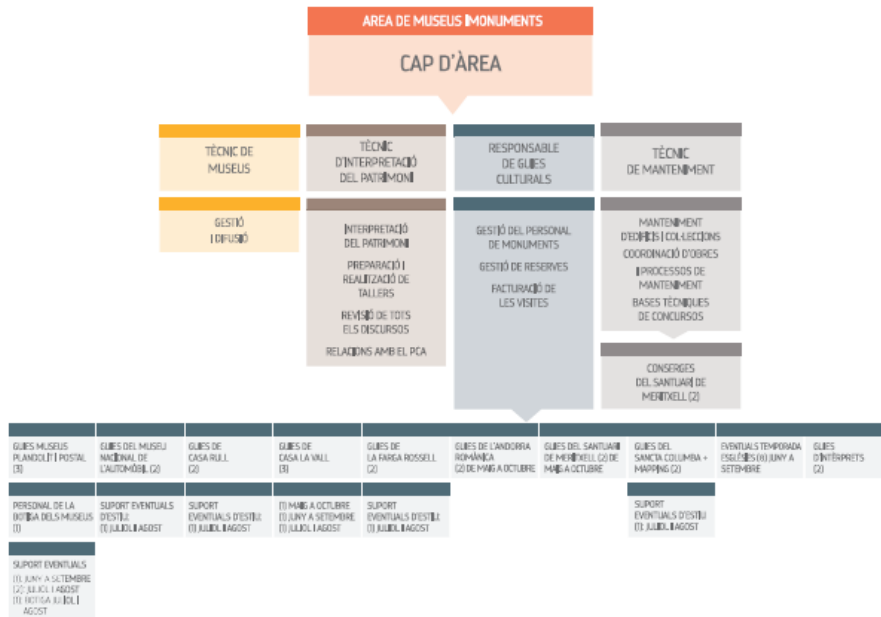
AREA DE MUSEUS I MONUMENTS

CAP D'ÀREA

TÈCNIC DE MUSEUS

GESTIÓ I DIFUSIÓ

TÈCNIC D'INTERPRETACIÓ DEL PATRIMONI

INTERPRETACIÓ DEL PATRIMONI

PREPARACIÓ I REALITZACIÓ DE TALLERS

REVISIÓ DE TOTS ELS DISCURSOS

RELACIONS AMB EL PCA

RESPONSABLE DE GUIES CULTURALS

GESTIÓ DEL PERSONAL DE MONUMENTS

GESTIÓ DE RESERVES

FACTURACIÓ DE LES VISITES

TÈCNIC DE MANTENIMENT

MANTENIMENT D'EDIFICIS I COL·LECCIONS

COORDINACIÓ D'OBRES

I PROCESSOS DE MANTENIMENT

BASES TÈCNIQUES DE CONCURSOS

CONSERGES DEL SANTUARI DE MERITXELL (2)

GUIES MUSEUS PLANDOLIT I POSTAL (3)

GUIES DEL MUSEU NACIONAL DE L'AUTOMÒBIL (2)

GUIES DE CASA RULL (2)

GUIES DE CASA LA VALL (3)

GUIES DE LA FARGA ROSSELL (2)

GUIES DE L'ANDORRA ROMÀNICA (2) DE MAIG A OCTUBRE

GUIES DEL SANTUARI DE MERITXELL (2) DE MAIG A OCTUBRE

GUIES DEL SANCTA COLUMBA + MAPPING (2)

EVENTUALS TEMPORADA ESGLÉSIES (8) JUNY A SETEMBRE

GUIES D'INTÈRPRETS (2)

PERSONAL DE LA BOTIGA DELS MUSEUS (1)

SUPORT EVENTUALS D'ESTIU (1) JULIOL I AGOST

SUPORT EVENTUALS D'ESTIU (1) JULIOL I AGOST

(1) MAIG A OCTUBRE (1) JUNY A SETEMBRE (1) JULIOL I AGOST

SUPORT EVENTUALS D'ESTIU (1) JULIOL I AGOST

SUPORT EVENTUALS D'ESTIU (1) JULIOL I AGOST

SUPORT EVENTUALS (1) JUNY A SETEMBRE (2) JULIOL I AGOST (1) BOTIGA JULIOL I AGOST